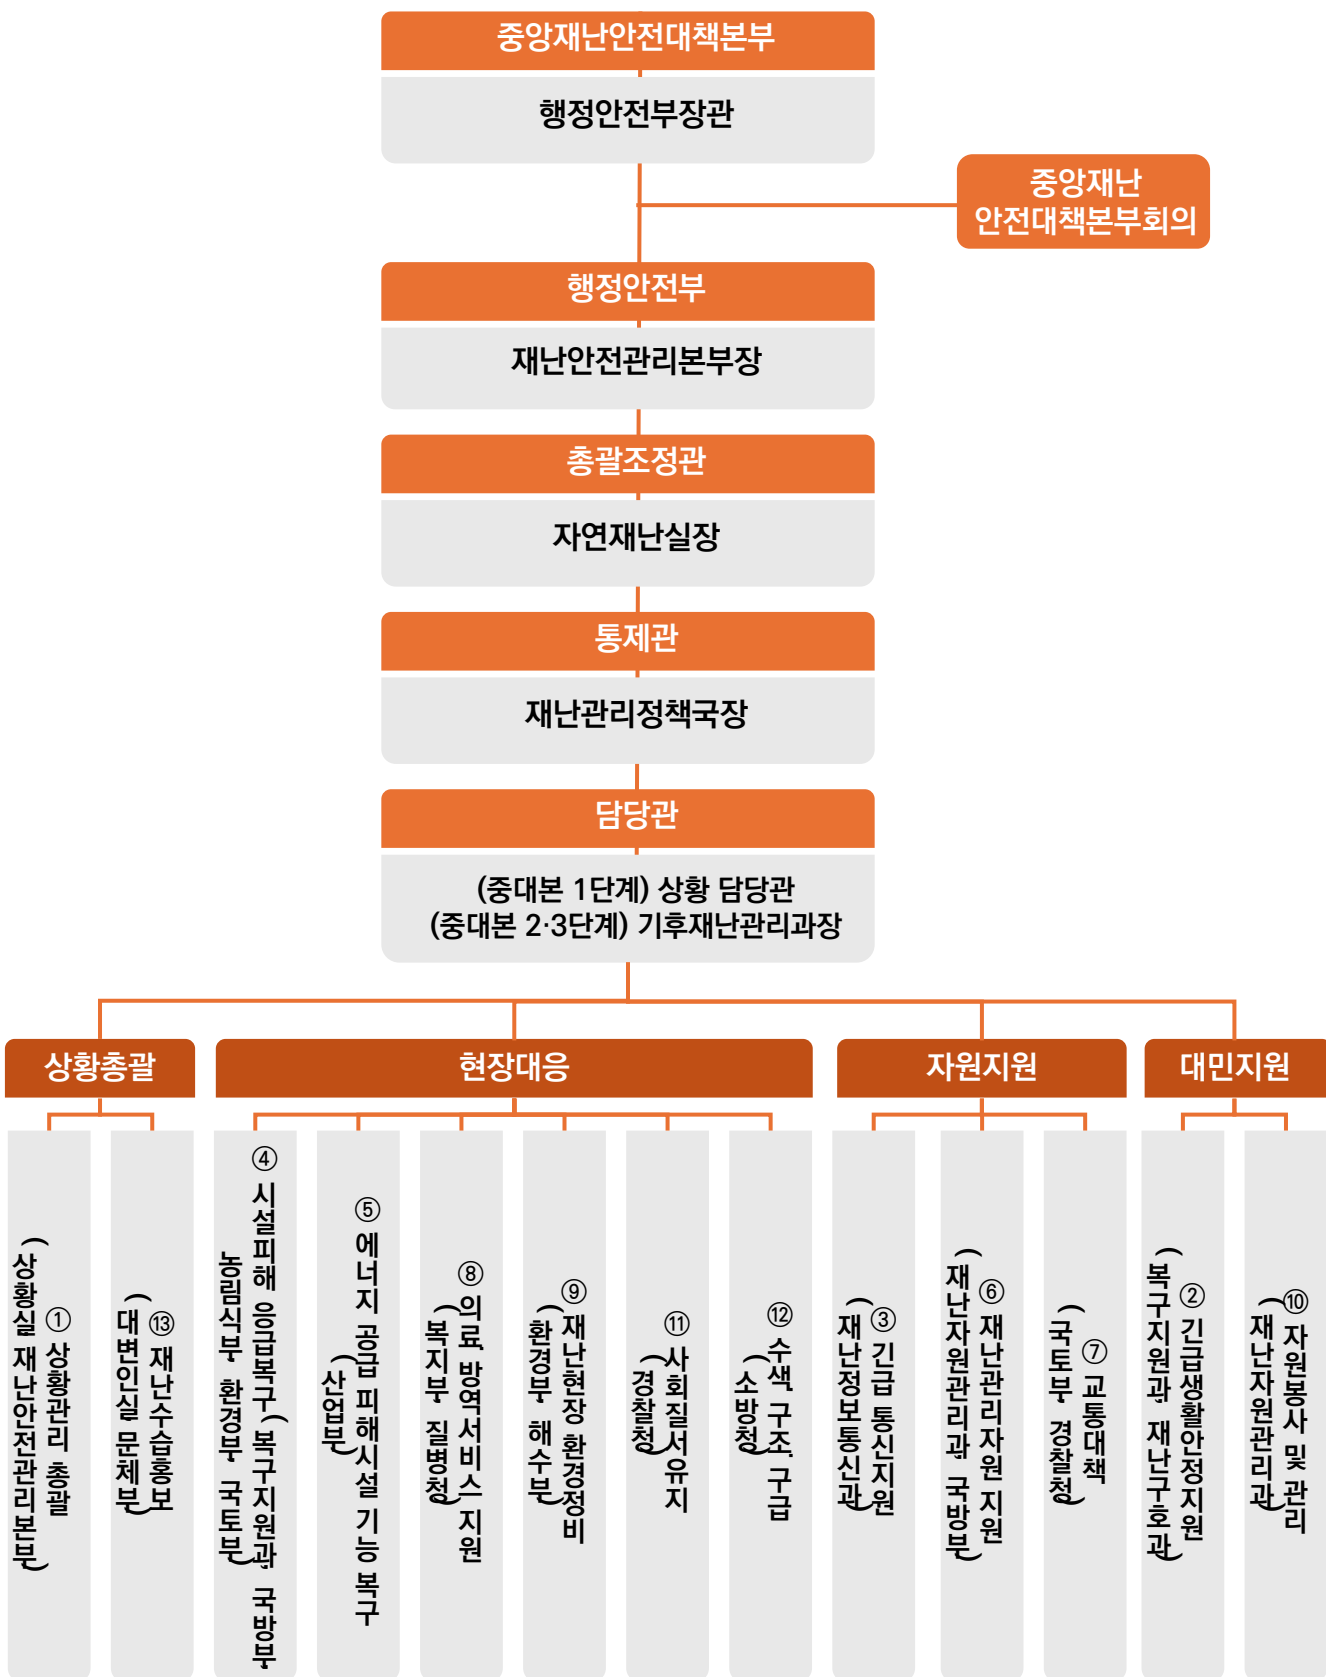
중앙재난안전대책본부

행정안전부장관

중앙재난 안전대책본부회의

행정안전부

재난안전관리본부장

총괄조정관

자연재난실장

통제관

재난관리정책국장

담당관

(중대본 1단계) 상황 담당관
(중대본 2·3단계) 기후재난관리과장

상황총괄

현장대응

자원지원

대민지원

① 상황관리 총괄 (상황실 재난안전관리본부)

⑬ 재난수습홍보 (대변인실 문체부)

④ 시설피해 응급복구 (복구지원과, 국방부 농림식부 환경부 국토부)

⑤ 에너지 공급 피해시설 기능 복구 (산업부)

⑧ 의료 방역서비스 지원 (복지부 질병청)

⑨ 재난현장 환경정비 (환경부 해수부)

⑪ 사회질서유지 (경찰청)

⑫ 수색, 구조, 구급 (소방청)

③ 긴급 통신지원 (재난정보통신과)

⑥ 재난관리자원 지원 (재난자원관리과, 국방부)

⑦ 교통대책 (국토부 경찰청)

② 긴급생활안정지원 (복구지원과, 재난구호과)

⑩ 자원봉사 및 관리 (재난자원관리과)